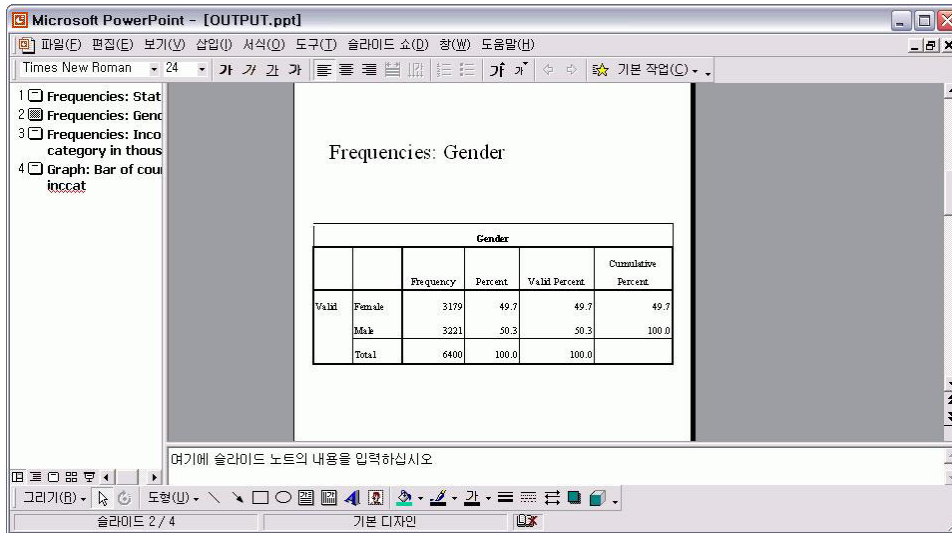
Microsoft PowerPoint - [OUTPUT.ppt]

파일(F) 편집(E) 보기(V) 삽입(I) 서식(O) 도구(T) 슬라이드 쇼(D) 창(W) 도움말(H)

Times New Roman 24 가 가 가 가 기본 작업(C)

1 Frequencies: Stat
2 Frequencies: Gend
3 Frequencies: Inco category in thous
4 Graph: Bar of cou inccat

Frequencies: Gender

| Gender | | | | | |
|---|---|---|---|---|---|
| | | Frequency | Percent | Valid Percent | Cumulative Percent |
| Valid | Female | 3179 | 49.7 | 49.7 | 49.7 |
| | Male | 3221 | 50.3 | 50.3 | 100.0 |
| | Total | 6400 | 100.0 | 100.0 | |

여기에 슬라이드 노트의 내용을 입력하십시오

그리기(R) 도형(U)

슬라이드 2 / 4 기본 디자인